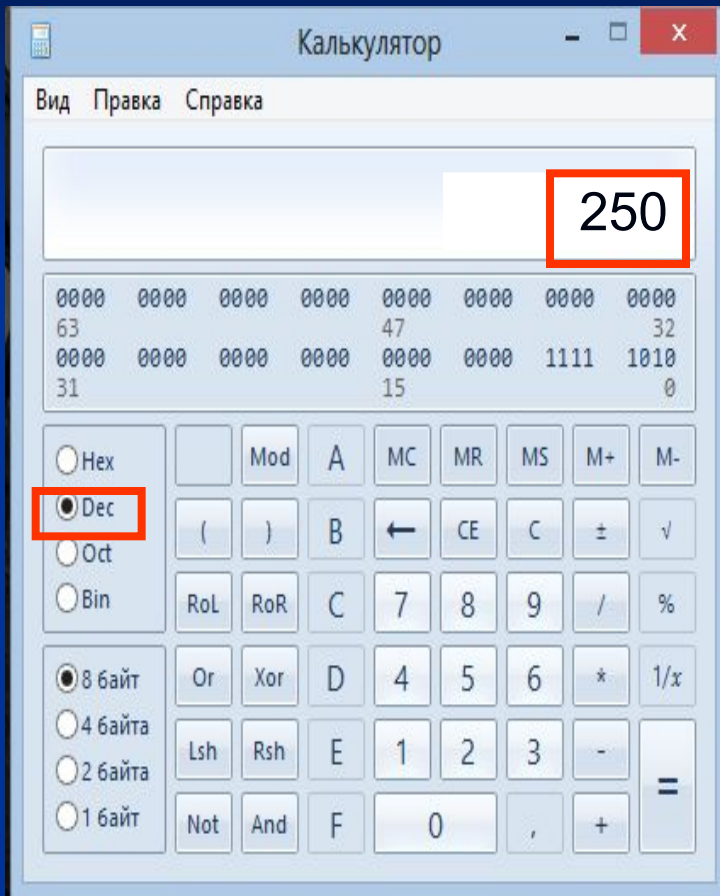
Калькулятор

Вид Правка Справка

250

0000 0000 0000 0000 0000 0000 0000 0000
63 47 32
0000 0000 0000 0000 0000 0000 1111 1010
31 15 0

Hex
Dec
Oct
Bin

8 байт
4 байта
2 байта
1 байт

| | Mod | A | MC | MR | MS | M+ | M- |
|---|---|---|---|---|---|---|---|
| ( | ) | B | ← | CE | C | ± | √ |
| RoL | RoR | C | 7 | 8 | 9 | / | % |
| Or | Xor | D | 4 | 5 | 6 | * | 1/x |
| Lsh | Rsh | E | 1 | 2 | 3 | - | = |
| Not | And | F | 0 | | , | + | |